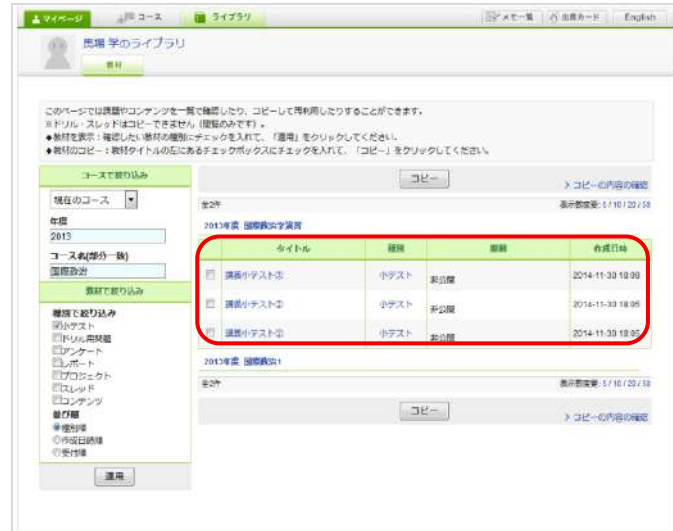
マイページ コース ライブラリ メモ一覧 出席カード English

馬場 学のライブラリ

教材

このページでは課題やコンテンツを一覧で確認したり、コピーして再利用したりすることができます。
※ドリル・スレッドはコピーできません（閲覧のみです）。
◆教材を表示：確認したい教材の種別にチェックを入れて、「適用」をクリックしてください。
◆教材のコピー：教材タイトルの左にあるチェックボックスにチェックを入れて、「コピー」をクリックしてください。

コースで絞り込み
現在のコース
年度
2013
コース名(部分一致)
国際政治

教材で絞り込み
種類で絞り込み
小テスト
ドリル問題
アンケート
レポート
プロジェクト
スレッド
コンテンツ
並び順
種別順
作成日時順
受付順

適用

コピー
> コピーの内容の確認
全3件
表示数変更：5 / 10 / 20 / 50

2013年度 国際政治学演習

| | タイトル | 種類 | 期間 | 作成日時 |
|---|---|---|---|---|
| | 講義小テスト② | 小テスト | 非公開 | 2014-11-30 18:08 |
| | 講義小テスト② | 小テスト | 非公開 | 2014-11-30 18:05 |
| | 講義小テスト② | 小テスト | 非公開 | 2014-11-30 18:05 |

2013年度 国際政治1
全0件
表示数変更：5 / 10 / 20 / 50

コピー
> コピーの内容の確認